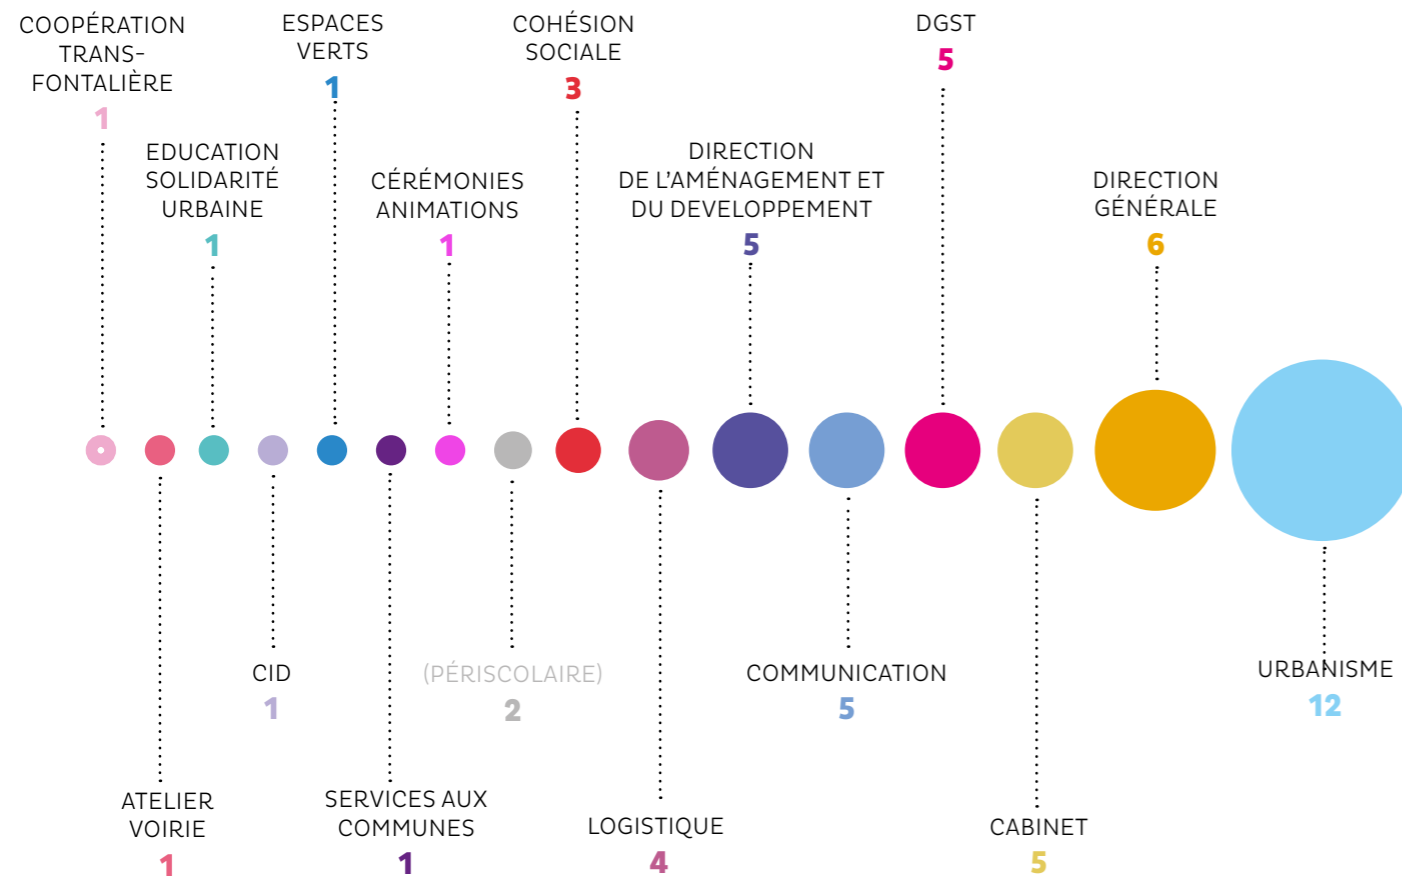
COOPÉRATION TRANS-FONTALIÈRE
1

ESPACES VERTS
1

COHÉSION SOCIALE
3

DGST
5

EDUCATION SOLIDARITÉ URBAINE
1

CÉRÉMONIES ANIMATIONS
1

DIRECTION DE L'AMÉNAGEMENT ET DU DEVELOPPEMENT
5

DIRECTION GÉNÉRALE
6

CID
1

(PÉRISCOLAIRE)
2

COMMUNICATION
5

URBANISME
12

ATELIER VOIRIE
1

SERVICES AUX COMMUNES
1

LOGISTIQUE
4

CABINET
5